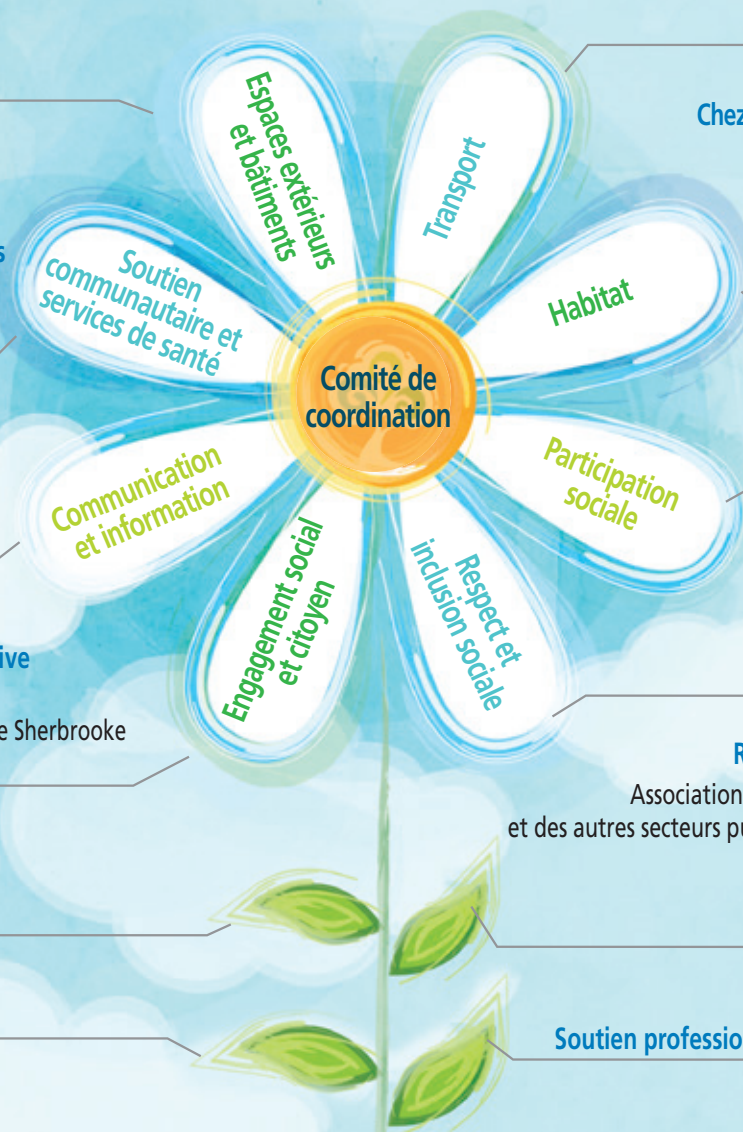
Chez

s

Espaces extérieurs et bâtiments

Transport

Soutien communautaire et services de santé

Habitat

Comité de coordination

Communication et information

Participation sociale

Engagement social et citoyen

Respect et inclusion sociale

ive

e Sherbrooke

R

Association

et des autres secteurs pu

Soutien professio